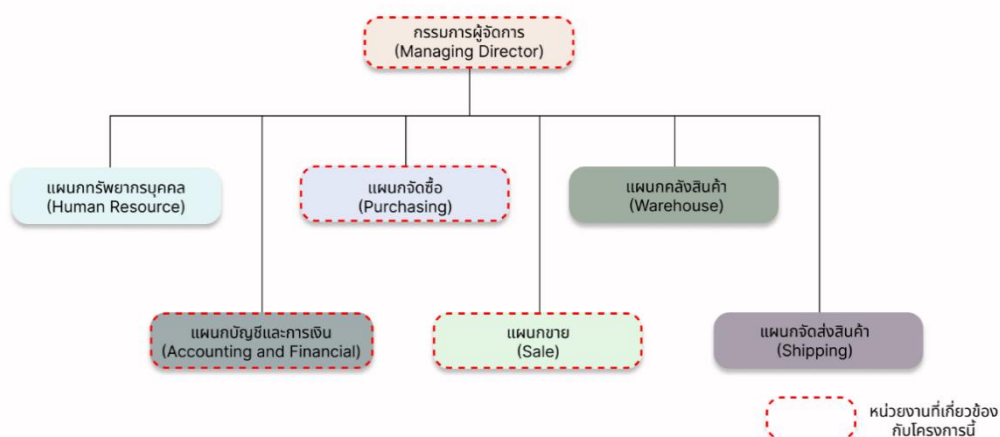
กรรมการผู้จัดการ
(Managing Director)

แผนกทรัพยากรบุคคล
(Human Resource)

แผนกจัดซื้อ
(Purchasing)

แผนกคลังสินค้า
(Warehouse)

แผนกบัญชีและการเงิน
(Accounting and Financial)

แผนกขาย
(Sale)

แผนกจัดส่งสินค้า
(Shipping)

หน่วยงานที่เกี่ยวข้องกับโครงการนี้